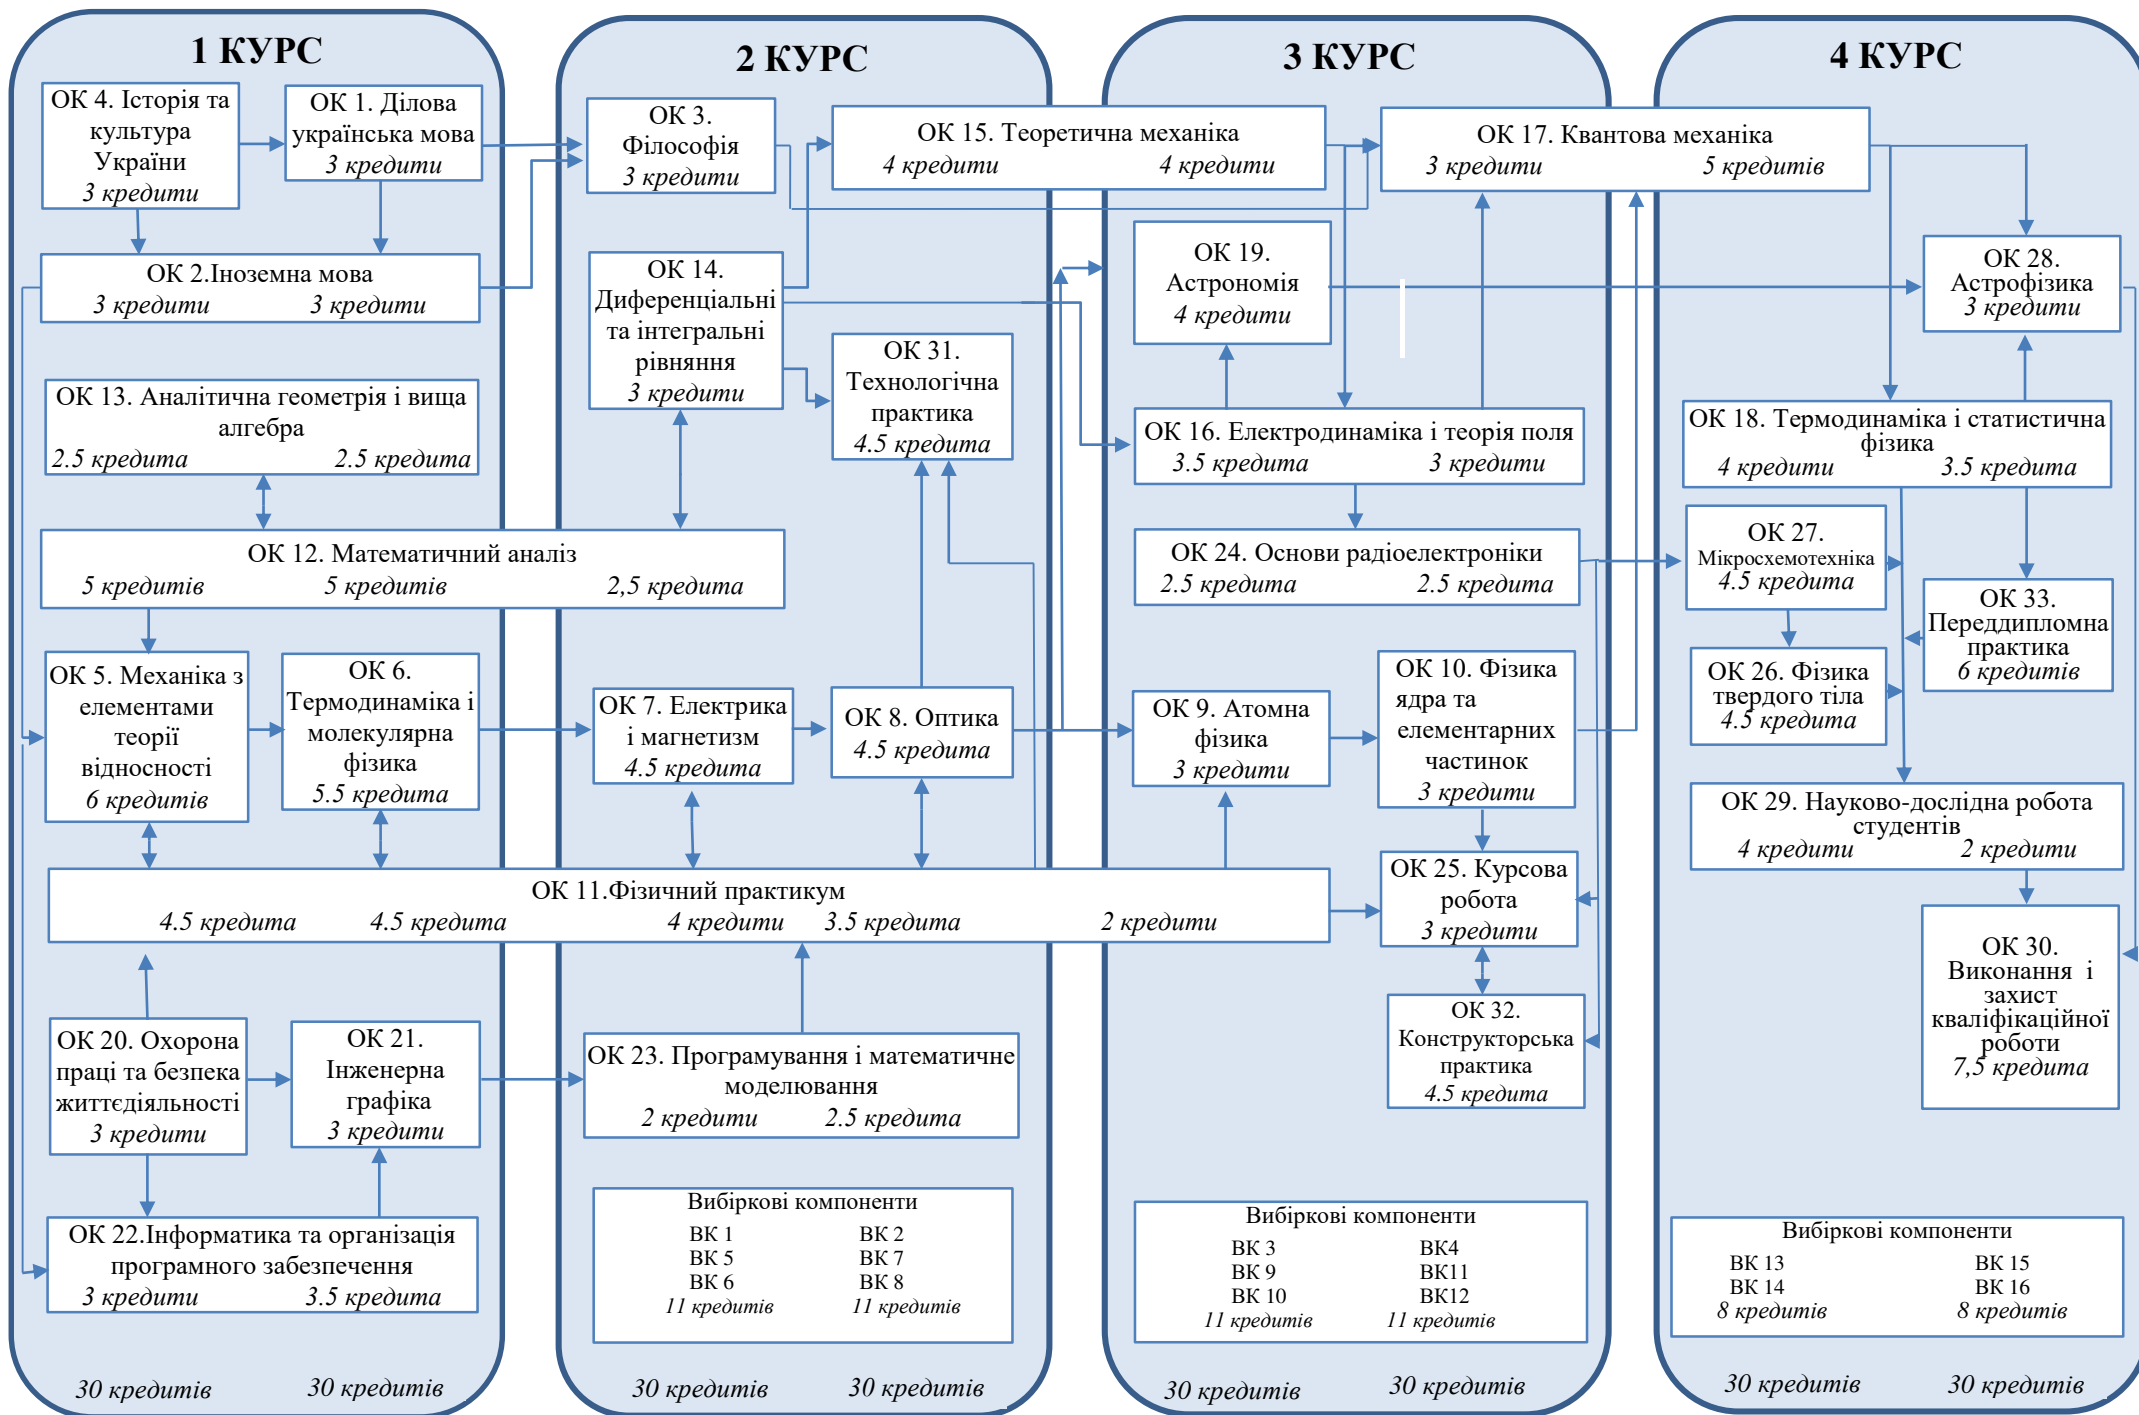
1 КУРС

ОК 4. Історія та культура України
3 кредити

ОК 1. Ділова українська мова
3 кредити

ОК 2.Іноземна мова
3 кредити 3 кредити

ОК 13. Аналітична геометрія і вища алгебра
2.5 кредита 2.5 кредита

ОК 12. Математичний аналіз
5 кредитів 5 кредитів 2,5 кредита

ОК 5. Механіка з елементами теорії відносності
6 кредитів

ОК 6. Термодинаміка і молекулярна фізика
5.5 кредита

ОК 11.Фізичний практикум
4.5 кредита 4.5 кредита 4 кредити 3.5 кредита 2 кредити

ОК 20. Охорона праці та безпека життєдіяльності
3 кредити

ОК 21. Інженерна графіка
3 кредити

ОК 22.Інформатика та організація програмного забезпечення
3 кредити 3.5 кредита

30 кредитів 30 кредитів

2 КУРС

ОК 3. Філософія
3 кредити

ОК 14. Диференціальні та інтегральні рівняння
3 кредити

ОК 31. Технологічна практика
4.5 кредита

ОК 7. Електрика і магнетизм
4.5 кредита

ОК 8. Оптика
4.5 кредита

ОК 23. Програмування і математичне моделювання
2 кредити 2.5 кредита

Вибіркові компоненти
ВК 1 ВК 2
ВК 5 ВК 7
ВК 6 ВК 8
11 кредитів 11 кредитів

30 кредитів 30 кредитів

3 КУРС

ОК 15. Теоретична механіка
4 кредити 4 кредити

ОК 19. Астрономія
4 кредити

ОК 16. Електродинаміка і теорія поля
3.5 кредита 3 кредити

ОК 24. Основи радіоелектроніки
2.5 кредита 2.5 кредита

ОК 9. Атомна фізика
3 кредити

ОК 10. Фізика ядра та елементарних частинок
3 кредити

ОК 25. Курсова робота
3 кредити

ОК 32. Конструкторська практика
4.5 кредита

Вибіркові компоненти
ВК 3 ВК4
ВК 9 ВК11
ВК 10 ВК12
11 кредитів 11 кредитів

30 кредитів 30 кредитів

4 КУРС

ОК 17. Квантова механіка
3 кредити 5 кредитів

ОК 28. Астрофізика
3 кредити

ОК 18. Термодинаміка і статистична фізика
4 кредити 3.5 кредита

ОК 27. Мікросхемотехніка
4.5 кредита

ОК 33. Переддипломна практика
6 кредитів

ОК 26. Фізика твердого тіла
4.5 кредита

ОК 29. Науково-дослідна робота студентів
4 кредити 2 кредити

ОК 30. Виконання і захист кваліфікаційної роботи
7,5 кредита

Вибіркові компоненти
ВК 13 ВК 15
ВК 14 ВК 16
8 кредитів 8 кредитів

30 кредитів 30 кредитів